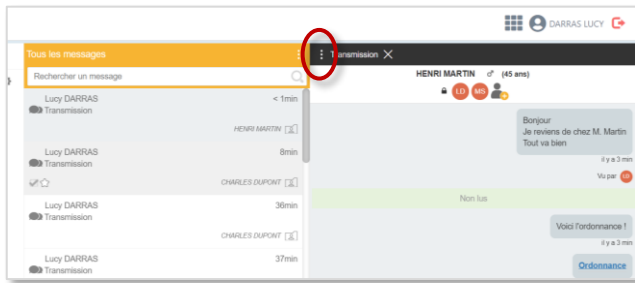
DARRAS LUCY

Tous les messages

Rechercher un message

Lucy DARRAS
Transmission
< 1min
HENRI MARTIN

Lucy DARRAS
Transmission
8min
CHARLES DUPONT

Lucy DARRAS
Transmission
36min
CHARLES DUPONT

Lucy DARRAS
Transmission
37min

Transmission

HENRI MARTIN ♂ (45 ans)

LD MS

Bonjour
Je reviens de chez M. Martin
Tout va bien

il y a 3 min

Vu par LD

Non lus

Voici l'ordonnance !

il y a 3 min

Ordonnance